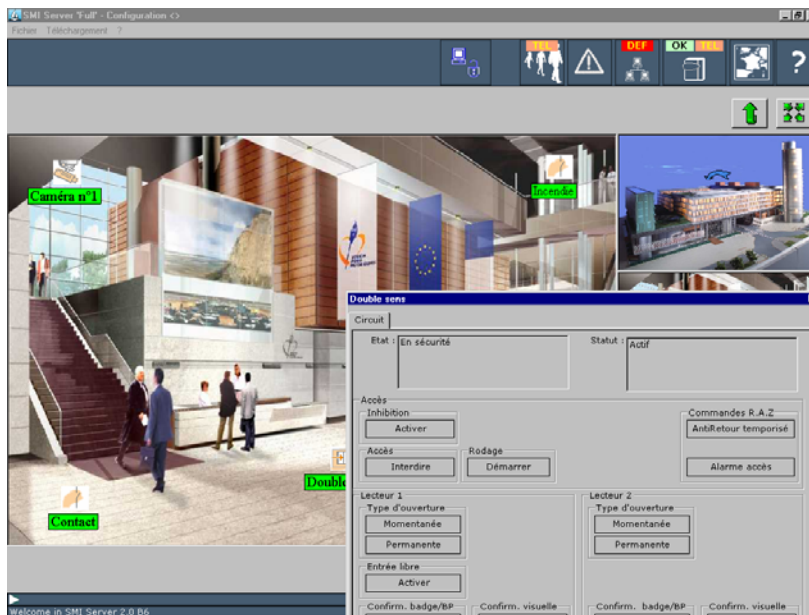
SMI Server 'Full' - Configuration <>

Fichier Téléchargement ?

TEL

DEF

OK TEL

?

Caméra n°1

Incendie

Double

Contact

Double sens

Circuit

Etat : En sécurité

Statut : Actif

Accès

Inhibition

Activer

Commandes R.A.Z

AntiRetour temporisé

Accès

Interdire

Rodage

Démarrer

Alarme accès

Lecteur 1

Type d'ouverture

Momentanée

Permanente

Entrée libre

Activer

Confirm. badge/BP

Confirm. visuelle

Lecteur 2

Type d'ouverture

Momentanée

Permanente

Confirm. badge/BP

Confirm. visuelle

Welcome in SMI Server 2.0 B6